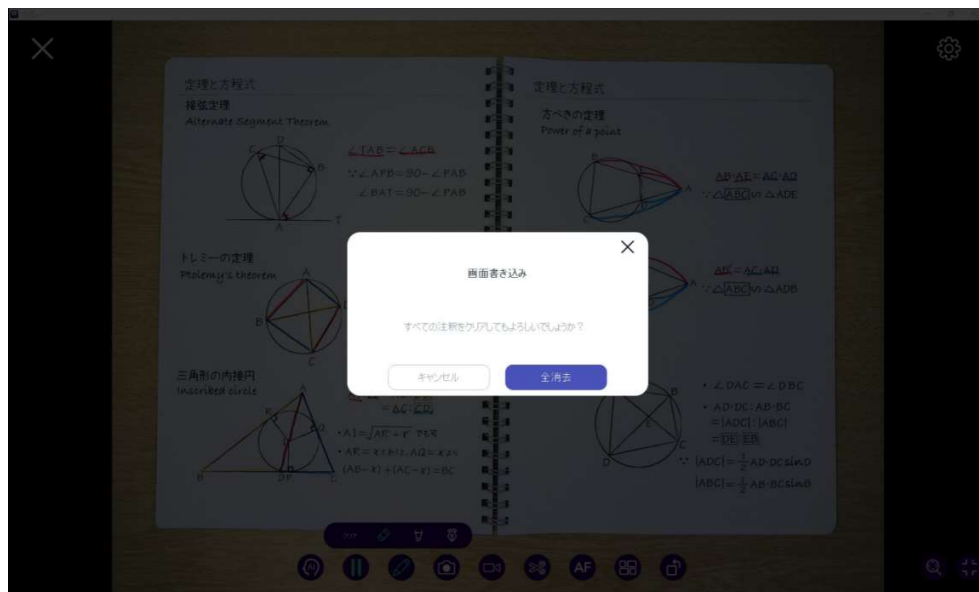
定理と方程式
接弦定理
Alternate Segment Theorem

$\angle TAB = \angle ACB$
$\because \angle APB = 90 - \angle PAB$
$\angle BAT = 90 - \angle PAB$

トレミーの定理
Ptolemy's theorem

三角形の内接円
Inscribed circle

$= AC \cdot ED$
$\cdot AI = \sqrt{AE + r^2}$
$\cdot AE = x$ とおく, $AQ = x$
$(AB - x) + (AC - x) = BC$

定理と方程式
方べきの定理
Power of a point

$AB \cdot AE = AC \cdot AD$
$\because \triangle ABC \backsim \triangle ADE$

$AB^2 = AC \cdot AD$
$\because \triangle ABC \backsim \triangle ADB$

$\cdot \angle DAC = \angle DBC$
$\cdot AD : DC : AB \cdot BC$
$= |ADC| : |ABC|$
$= DE : EB$
$\because |ADC| = \frac{1}{2} AD \cdot DC \sin D$
$|ABC| = \frac{1}{2} AB \cdot BC \sin B$

画面書き込み

すべての注釈をクリアしてもよろしいでしょうか？

キャンセル
全消去

AF